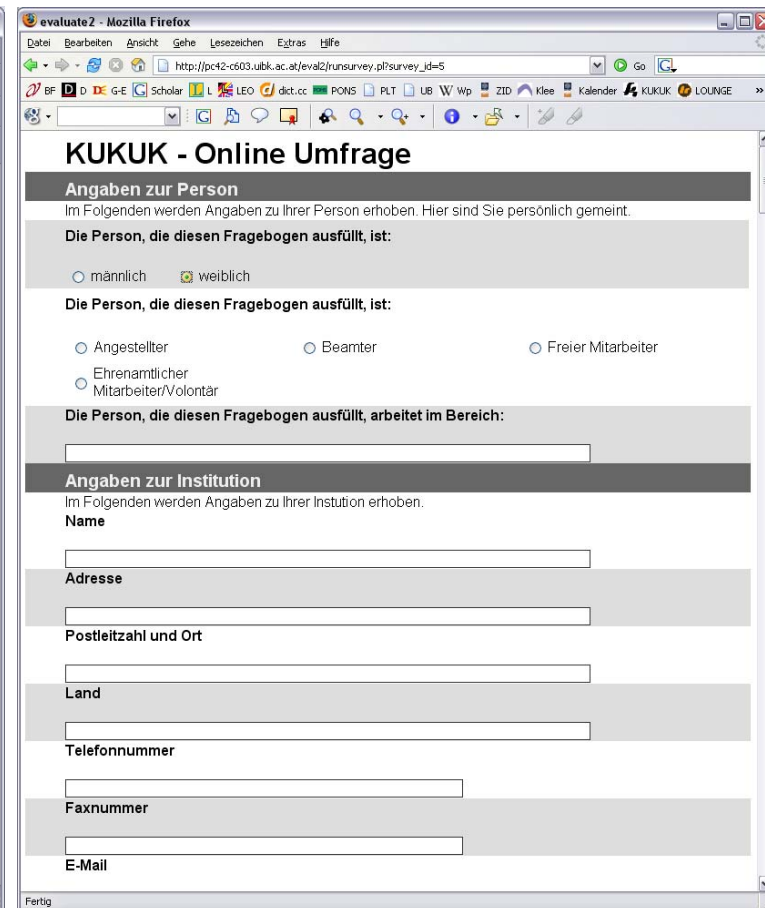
evaluate2 - Mozilla Firefox

Datei Bearbeiten Ansicht Gehe Lesezeichen Extras Hilfe

http://pc42-c603.uibk.ac.at/eval2/runsurvey.pl?survey_id=5

Go

BF D D DE G-E G Scholar L LEO dict.cc PONS PLT UB W Wp ZID Klee Kalender KUKUK LOUNGE

KUKUK - Online Umfrage

Angaben zur Person

Im Folgenden werden Angaben zu Ihrer Person erhoben. Hier sind Sie persönlich gemeint.

Die Person, die diesen Fragebogen ausfüllt, ist:

männlich weiblich

Die Person, die diesen Fragebogen ausfüllt, ist:

Angestellter Beamter Freier Mitarbeiter

Ehrenamtlicher Mitarbeiter/Volontär

Die Person, die diesen Fragebogen ausfüllt, arbeitet im Bereich:

Angaben zur Institution

Im Folgenden werden Angaben zu Ihrer Instution erhoben.

Name

Adresse

Postleitzahl und Ort

Land

Telefonnummer

Faxnummer

E-Mail

Fertig